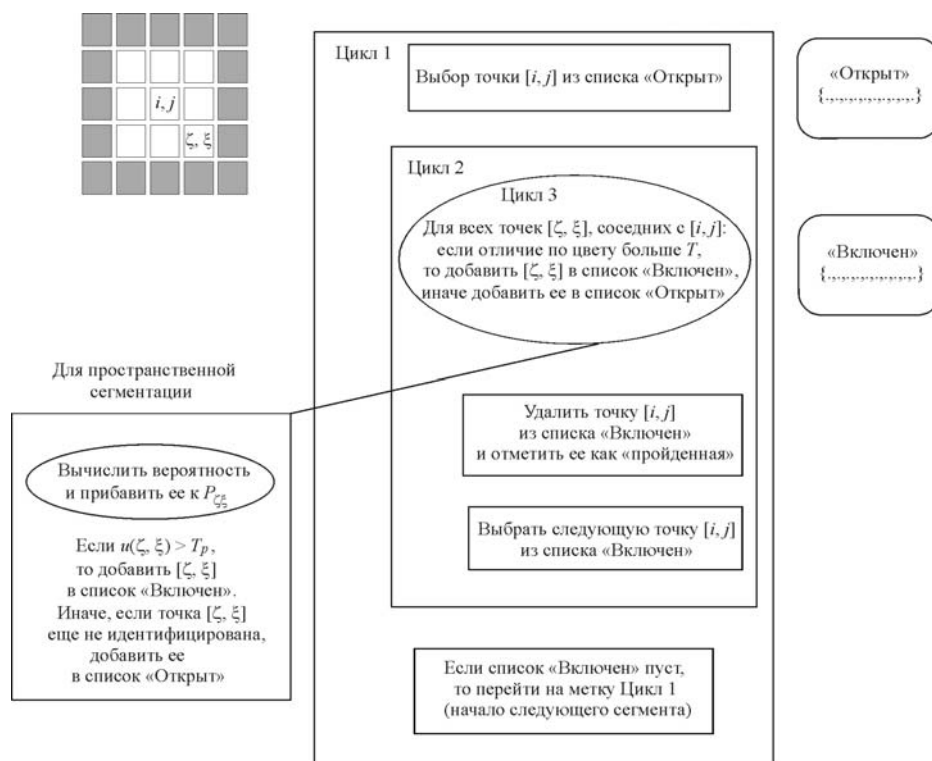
$i, j$

$\zeta, \xi$

Цикл 1

Выбор точки $[i, j]$ из списка «Открыт»

«Открыт»
{.................}

Цикл 2

Цикл 3

Для всех точек $[\zeta, \xi]$, соседних с $[i, j]$: если отличие по цвету больше $T$, то добавить $[\zeta, \xi]$ в список «Включен», иначе добавить ее в список «Открыт»

«Включен»
{.................}

Для пространственной сегментации

Вычислить вероятность и прибавить ее к $P_{\zeta\xi}$

Если $u(\zeta, \xi) > T_P$, то добавить $[\zeta, \xi]$ в список «Включен». Иначе, если точка $[\zeta, \xi]$ еще не идентифицирована, добавить ее в список «Открыт»

Удалить точку $[i, j]$ из списка «Включен» и отметить ее как «пройденная»

Выбрать следующую точку $[i, j]$ из списка «Включен»

Если список «Включен» пуст, то перейти на метку Цикл 1 (начало следующего сегмента)